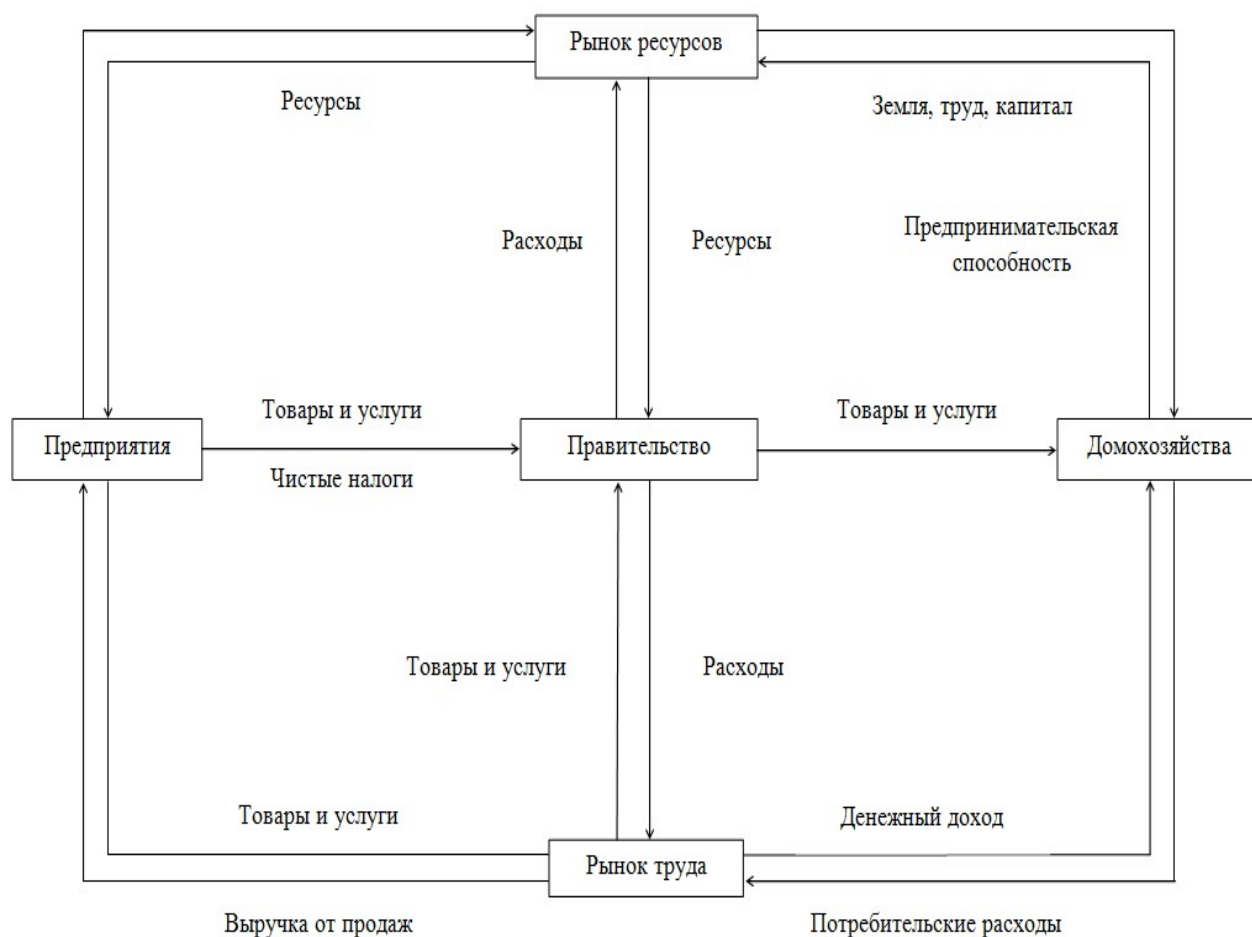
Рынок ресурсов

Ресурсы

Земля, труд, капитал

Расходы

Ресурсы

Предпринимательская способность

Товары и услуги

Товары и услуги

Предприятия

Правительство

Домохозяйства

Чистые налоги

Товары и услуги

Расходы

Товары и услуги

Денежный доход

Рынок труда

Выручка от продаж

Потребительские расходы